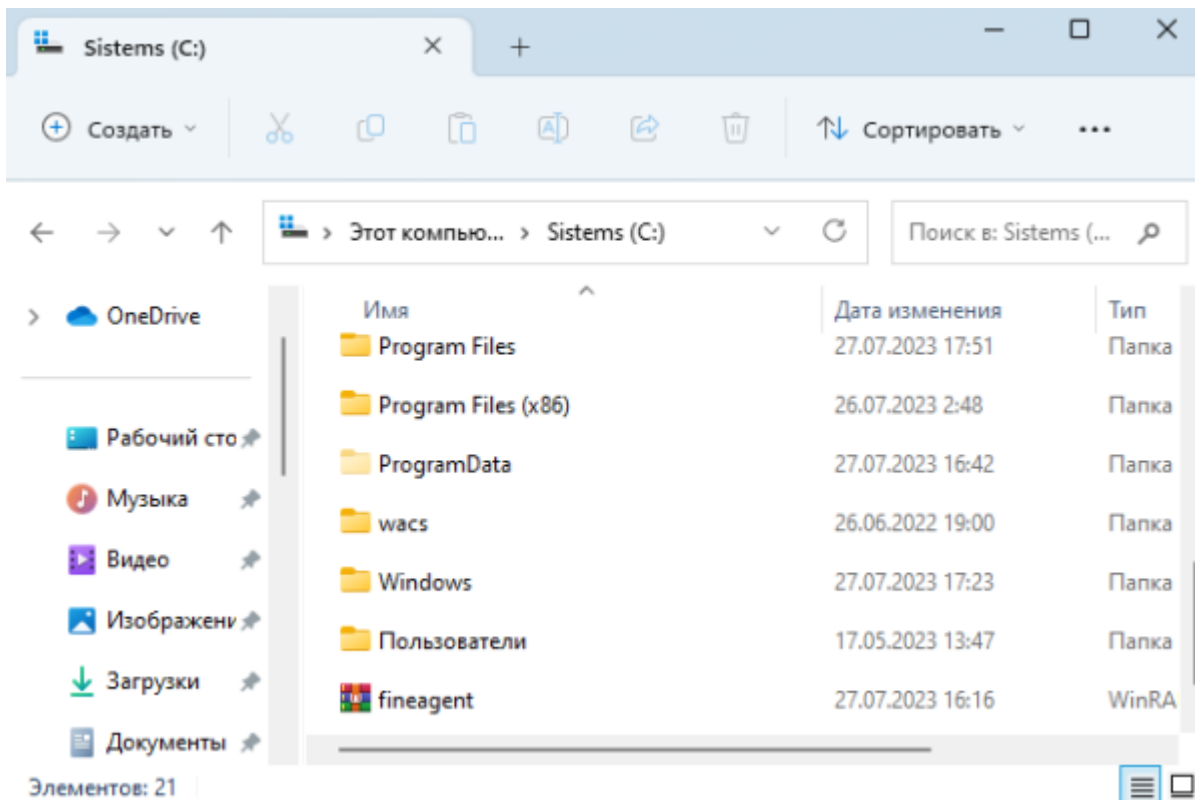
Sistems (C:)

Создать

Сортировать

Этот компью... > Sistems (C:)

Поиск в: Sistems (...

OneDrive

Рабочий сто

Музыка

Видео

Изображени

Загрузки

Документы

| Имя | Дата изменения | Тип |
|---|---|---|
| Program Files | 27.07.2023 17:51 | Папка |
| Program Files (x86) | 26.07.2023 2:48 | Папка |
| ProgramData | 27.07.2023 16:42 | Папка |
| wacs | 26.06.2022 19:00 | Папка |
| Windows | 27.07.2023 17:23 | Папка |
| Пользователи | 17.05.2023 13:47 | Папка |
| fineagent | 27.07.2023 16:16 | WinRA |

Элементов: 21